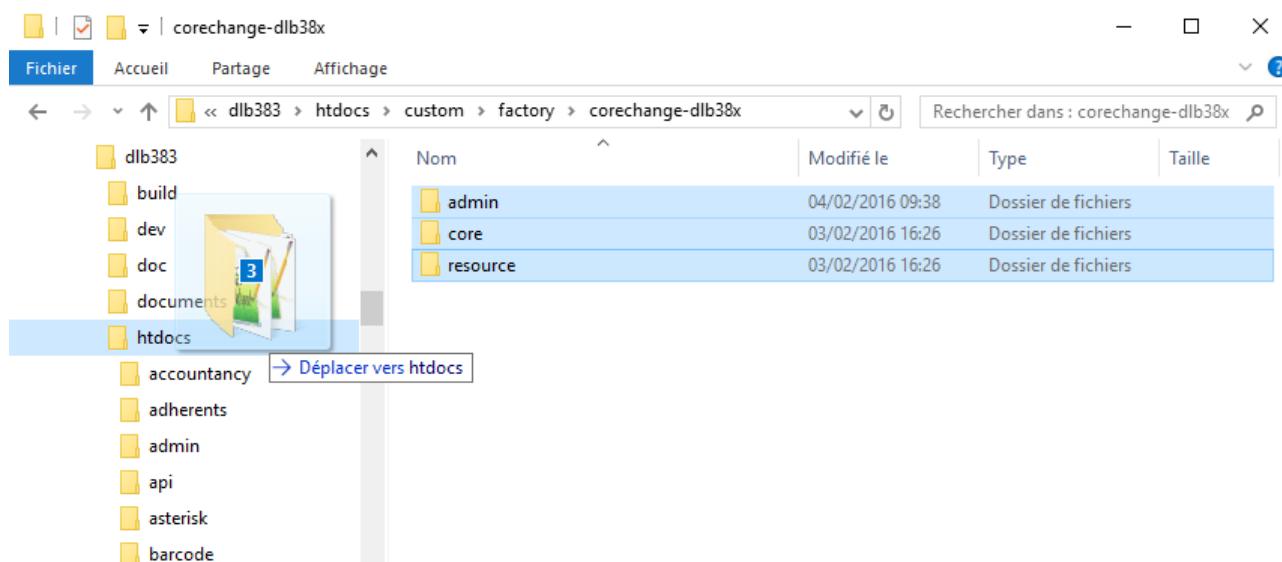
corechange-dlb38x

Fichier Accueil Partage Affichage

« dlb383 › htdocs › custom › factory › corechange-dlb38x

Rechercher dans : corechange-dlb38x

dlb383
build
dev
doc
documents
htdocs
accountancy
adherents
admin
api
asterisk
barcode

3

→ Déplacer vers htdocs

| Nom | Modifié le | Type | Taille |
|---|---|---|---|
| admin | 04/02/2016 09:38 | Dossier de fichiers | |
| core | 03/02/2016 16:26 | Dossier de fichiers | |
| resource | 03/02/2016 16:26 | Dossier de fichiers | |